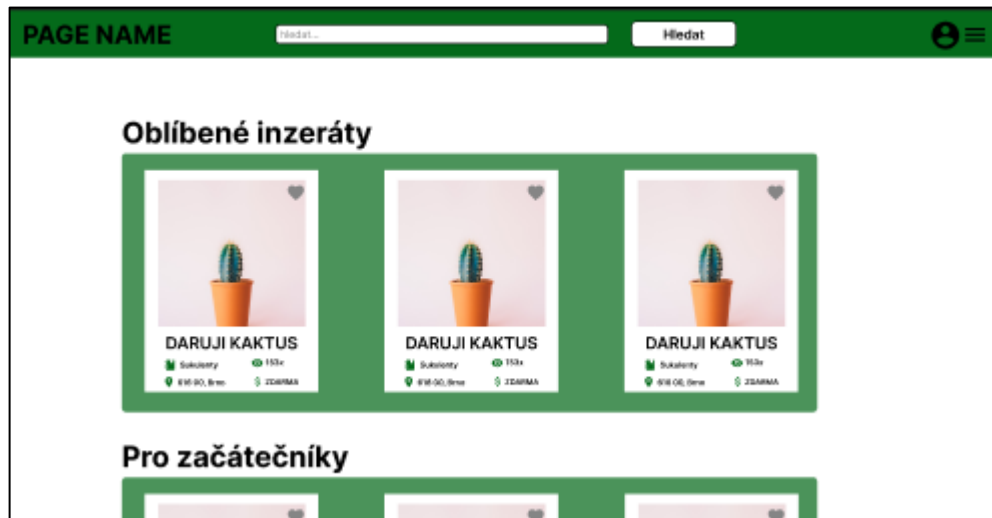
PAGE NAME

Hledat...

Hledat

Oblíbené inzeráty

DARUJI KAKTUS
Sukulenty
153x
616 00, Brno
ZDARMA

DARUJI KAKTUS
Sukulenty
153x
616 00, Brno
ZDARMA

DARUJI KAKTUS
Sukulenty
153x
616 00, Brno
ZDARMA

Pro začátečníky